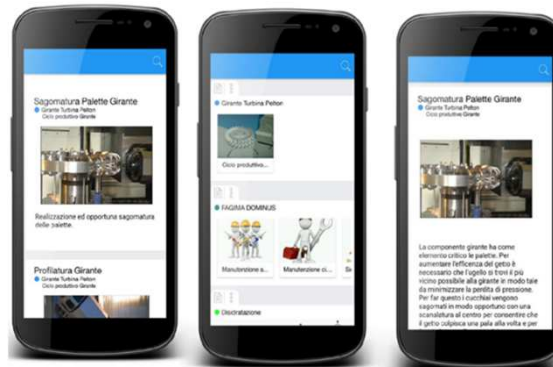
Sagomatura Palette Girante
Girante Turbina Pelton
Ciclo produttivo Girante

Realizzazione ed opportuna sagomatura delle palette.

Profilatura Girante

Girante Turbina Pelton

Ciclo produttivo...

FAGMA DOMINUS

Manutenzione s...

Manutenzione ci...

Se

Discrizatione

Sagomatura Palette Girante
Girante Turbina Pelton
Ciclo produttivo Girante

La componente girante ha come elemento critico le palette. Per aumentare l'efficenza del getto è necessario che l'ugello si trovi il più vicino possibile alla girante in modo tale da minimizzare la perdita di pressione. Per far questo i cucchiai vengono sagomati in modo opportuno con una scanalatura al centro per consentire che il getto colpisca una pala alla volta e per